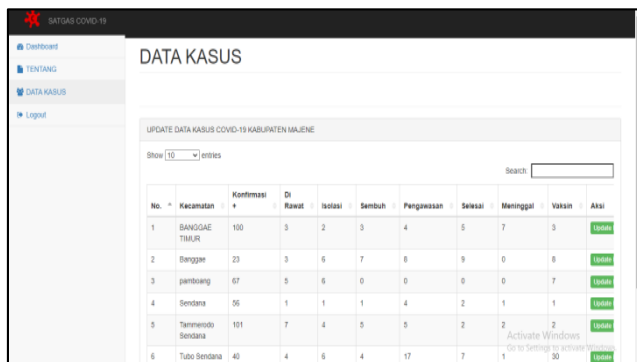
SATGAS COVID-19

Dashboard
TENTANG
DATA KASUS
Logout

DATA KASUS

UPDATE DATA KASUS COVID-19 KABUPATEN MAJENE

Show 10 entries

Search:

| No. | Kecamatan | Konfirmasi | Di Rawat | Isolasi | Sembuh | Pengawasan | Selesai | Meninggal | Vaksin | Aksi |
|---|---|---|---|---|---|---|---|---|---|---|
| 1 | BANGGAE TIMUR | 100 | 3 | 2 | 3 | 4 | 5 | 7 | 3 | Update |
| 2 | Banggae | 23 | 3 | 6 | 7 | 8 | 9 | 0 | 8 | Update |
| 3 | pamboang | 67 | 5 | 6 | 0 | 0 | 0 | 0 | 7 | Update |
| 4 | Sendana | 56 | 1 | 1 | 1 | 4 | 2 | 1 | 1 | Update |
| 5 | Tammerodo Sendana | 101 | 7 | 4 | 5 | 5 | 2 | 2 | 2 | Update |
| 6 | Tubo Sendana | 40 | 4 | 6 | 4 | 17 | 7 | 1 | 30 | Update |

Activate Windows
Go to Settings to activate Windows.